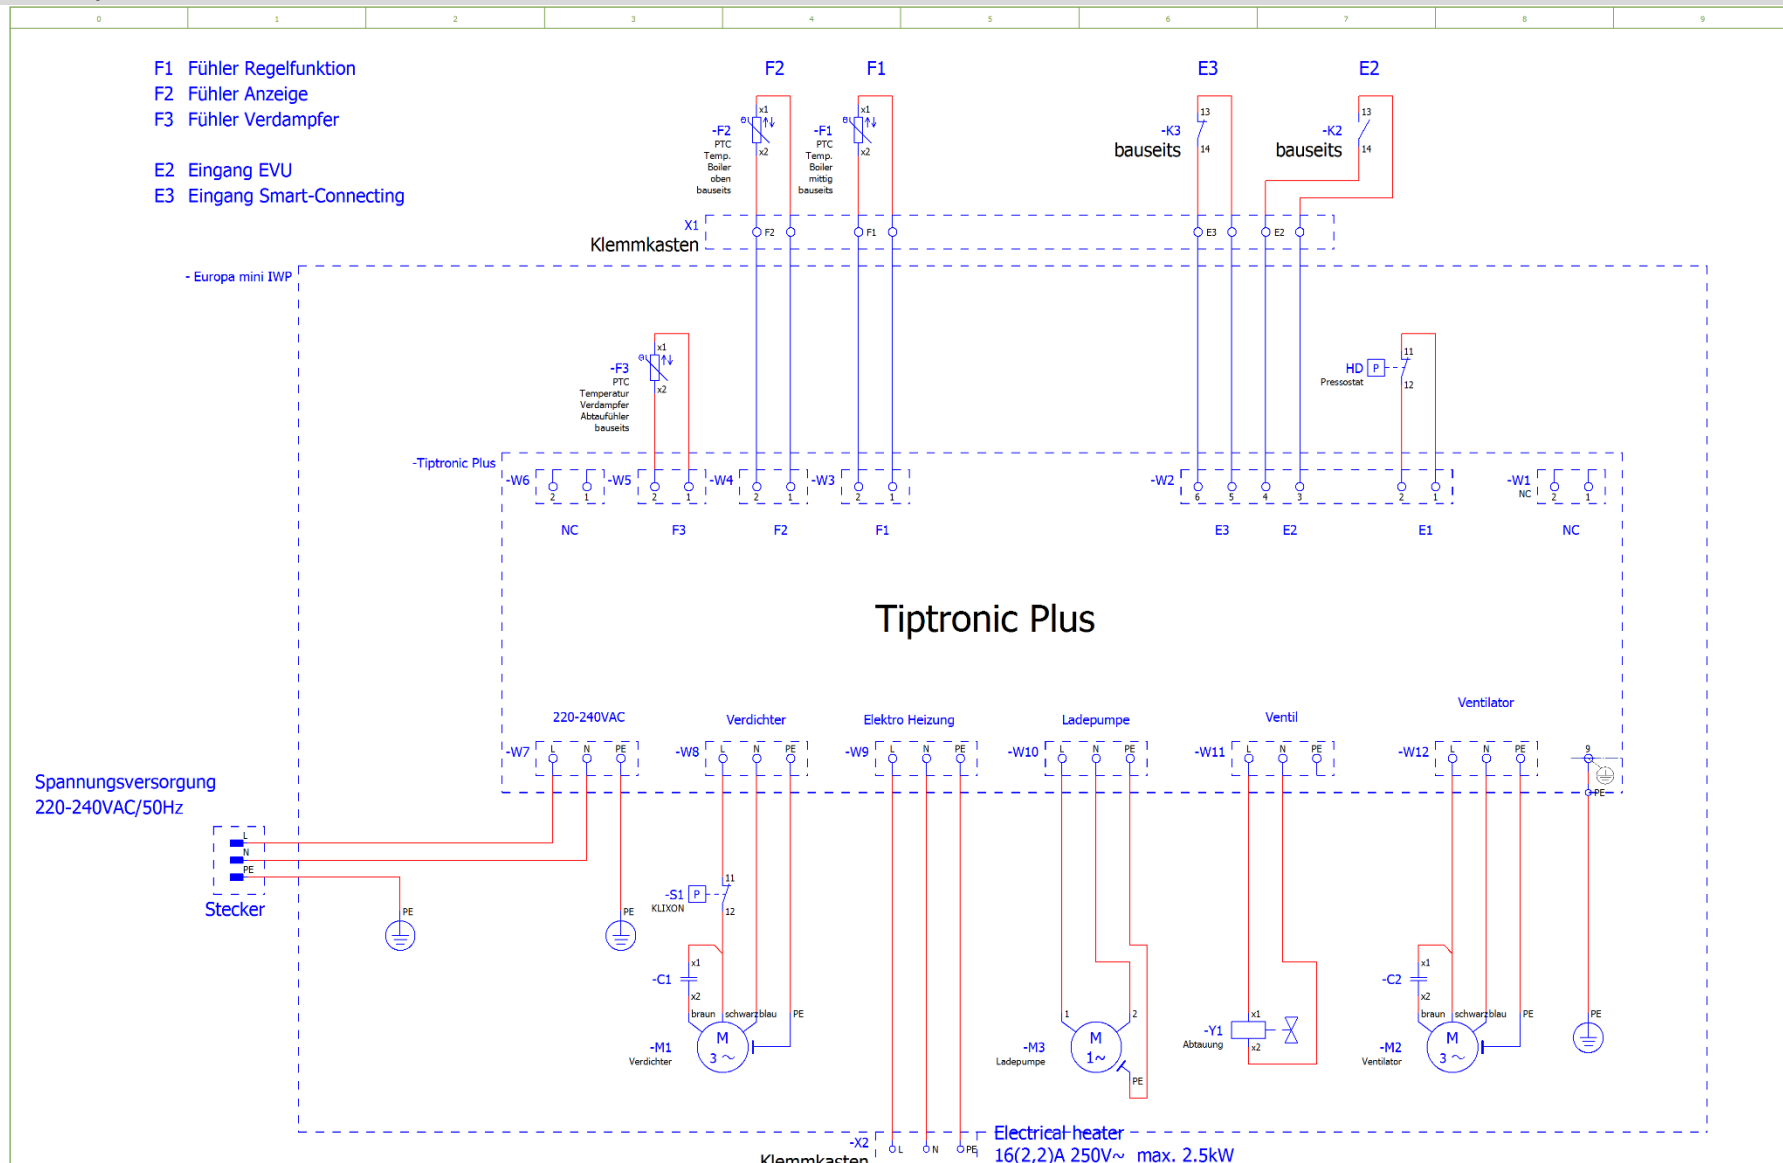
0 1 2 3 4 5 6 7 8 9

F1 Fühler Regelfunktion
F2 Fühler Anzeige
F3 Fühler Verdampfer

E2 Eingang EVU
E3 Eingang Smart-Connecting

F2 F1 E3 E2

-F2 PTC Temp. Boiler oben bauseits x1 x2
-F1 PTC Temp. Boiler mittig bauseits x1 x2
-K3 bauseits 13 14
-K2 bauseits 13 14

X1 Klemmkasten F2 F1 E3 E2

- Europa mini IWP

-F3 PTC Temperatur Verdampfer Abtaufühler bauseits x1 x2

HD P Pressostat 11 12

-Tiptronic Plus
-W6 2 1 -W5 2 1 -W4 2 1 -W3 2 1 -W2 6 5 4 3 2 1 -W1 NC 2 1
NC F3 F2 F1 E3 E2 E1 NC

Tiptronic Plus

220-240VAC Verdichter Elektro Heizung Ladepumpe Ventil Ventilator
-W7 L N PE -W8 L N PE -W9 L N PE -W10 L N PE -W11 L N PE -W12 L N PE 9 PE

Spannungsversorgung
220-240VAC/50Hz

L N PE
Stecker
PE PE

-S1 P KLIXON 11 12
-C1 x1 x2 braun schwarz blau PE
-M1 Verdichter M 3 ~
-M3 Ladepumpe M 1~ 1 2 PE
-Y1 Abtauung x1 x2
-C2 x1 x2 braun schwarz blau PE
-M2 Ventilator M 3 ~
PE

-X2 Klemmkasten L N PE
Electrical heater
16(2,2)A 250V~ max. 2.5kW